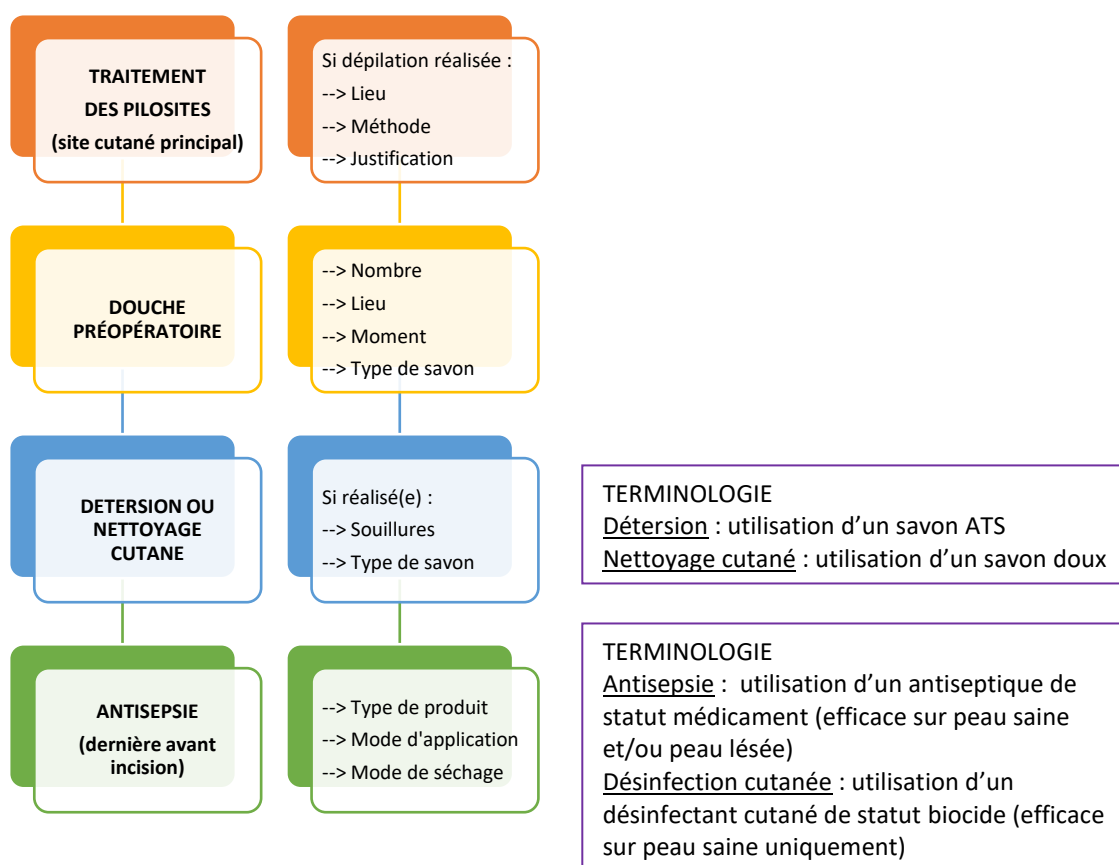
TRAITEMENT DES PILOSITES (site cutané principal)

Si dépilation réalisée :
--> Lieu
--> Méthode
--> Justification

DOUCHE PRÉOPÉRATOIRE

--> Nombre
--> Lieu
--> Moment
--> Type de savon

DETERSION OU NETTOYAGE CUTANE

Si réalisé(e) :
--> Souillures
--> Type de savon

TERMINOLOGIE
Détersion : utilisation d'un savon ATS
Nettoyage cutané : utilisation d'un savon doux

ANTISEPSIE (dernière avant incision)

--> Type de produit
--> Mode d'application
--> Mode de séchage

TERMINOLOGIE
Antisepsie : utilisation d'un antiseptique de statut médicament (efficace sur peau saine et/ou peau lésée)
Désinfection cutanée : utilisation d'un désinfectant cutané de statut biocide (efficace sur peau saine uniquement)